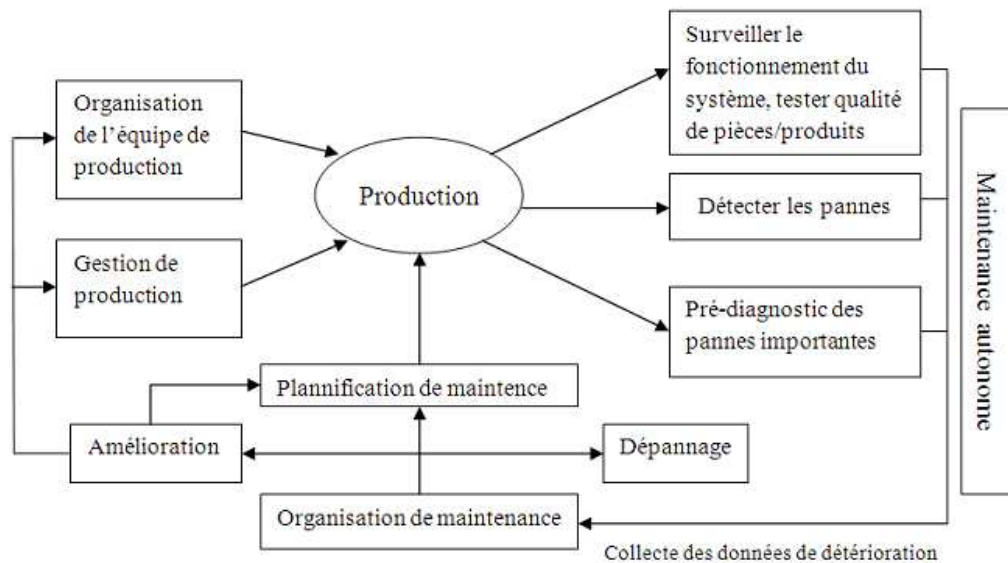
Organisation de l'équipe de production

Gestion de production

Production

Surveiller le fonctionnement du système, tester qualité de pièces/produits

Détecter les pannes

Pré-diagnostic des pannes importantes

Maintenance autonome

Plannification de maintence

Amélioration

Dépannage

Organisation de maintenance

Collecte des données de détérioration